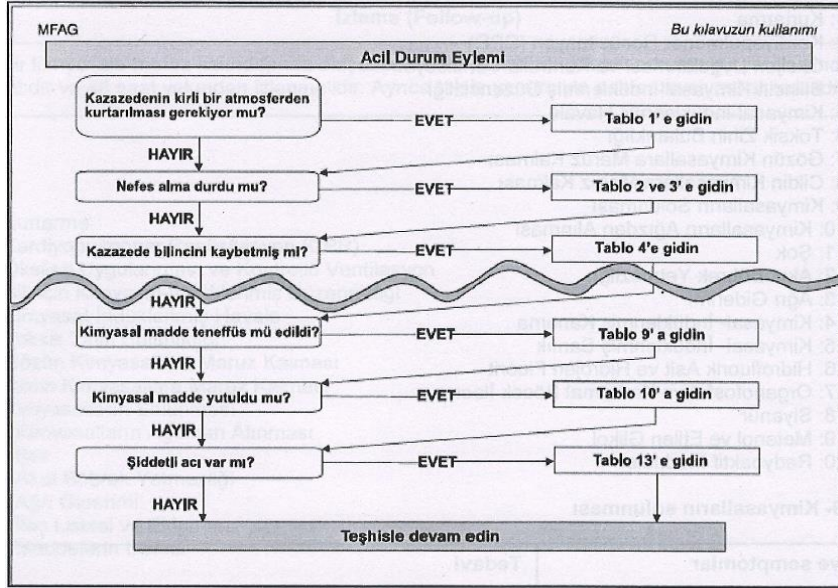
MFAG

Bu kılavuzun kullanımı

Acil Durum Eylemi

Kazazedenin kirli bir atmosferden kurtarılması gerekiyor mu?

EVET

Tablo 1' e gidin

HAYIR

Nefes alma durdu mu?

EVET

Tablo 2 ve 3' e gidin

HAYIR

Kazazede bilincini kaybetmiş mi?

EVET

Tablo 4'e gidin

HAYIR

Kimyasal madde teneffüs mü edildi?

EVET

Tablo 9' a gidin

HAYIR

Kimyasal madde yutuldu mu?

EVET

Tablo 10' a gidin

HAYIR

Şiddetli acı var mı?

EVET

Tablo 13' e gidin

HAYIR

Teşhisle devam edin